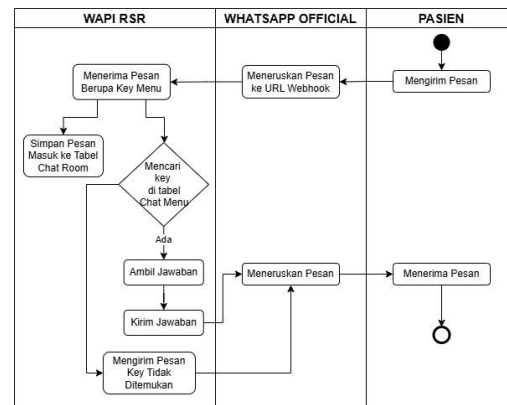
| WAPI RSR | WHATSAPP OFFICIAL | PASIEN |
|---|---|---|

Mengirim Pesan

Meneruskan Pesan ke URL Webhook

Menerima Pesan Berupa Key Menu

Simpan Pesan Masuk ke Tabel Chat Room

Mencari key di tabel Chat Menu

Ada

Ambil Jawaban

Kirim Jawaban

Mengirim Pesan Key Tidak Ditemukan

Meneruskan Pesan

Menerima Pesan